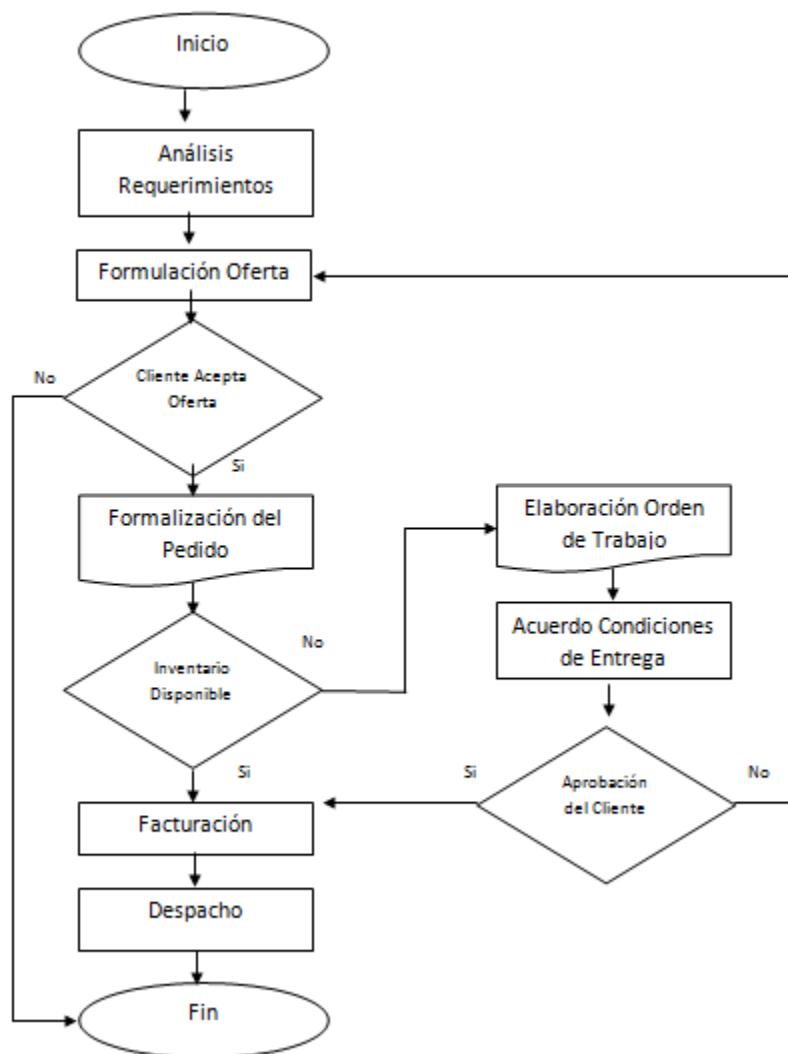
Inicio

Análisis Requerimientos

Formulación Oferta

No

Cliente Acepta Oferta

Si

Formalización del Pedido

Elaboración Orden de Trabajo

No

Acuerdo Condiciones de Entrega

Inventario Disponible

Si

Si

Aprobación del Cliente

No

Facturación

Despacho

Fin